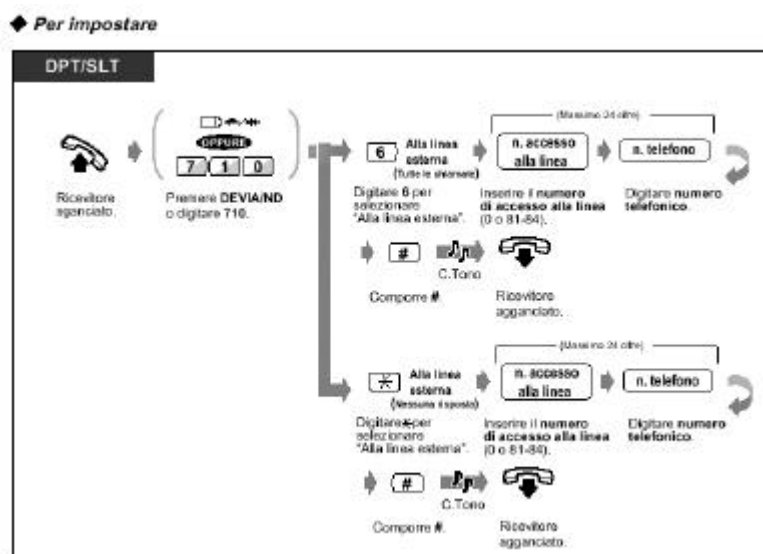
◆ Per impostare

DPT/SLT

Ricevitore agganciato.

OPPURE

7 1 0

Premere DEVIA/ND o digitare 710.

(Massimo 24 cifre)

6 Alla linea esterna (Tutte le chiamate)

n. accesso alla linea

n. telefono

Digitare 6 per selezionare "Alla linea esterna".

Inserire il numero di accesso alla linea (0 o 81-84).

Digitare numero telefonico.

#

C.Tono

Comporre #.

Ricevitore agganciato.

(Massimo 24 cifre)

✱ Alla linea esterna (Nessuna risposta)

n. accesso alla linea

n. telefono

Digitare ✱ per selezionare "Alla linea esterna".

Inserire il numero di accesso alla linea (0 o 81-84).

Digitare numero telefonico.

#

C.Tono

Comporre #.

Ricevitore agganciato.